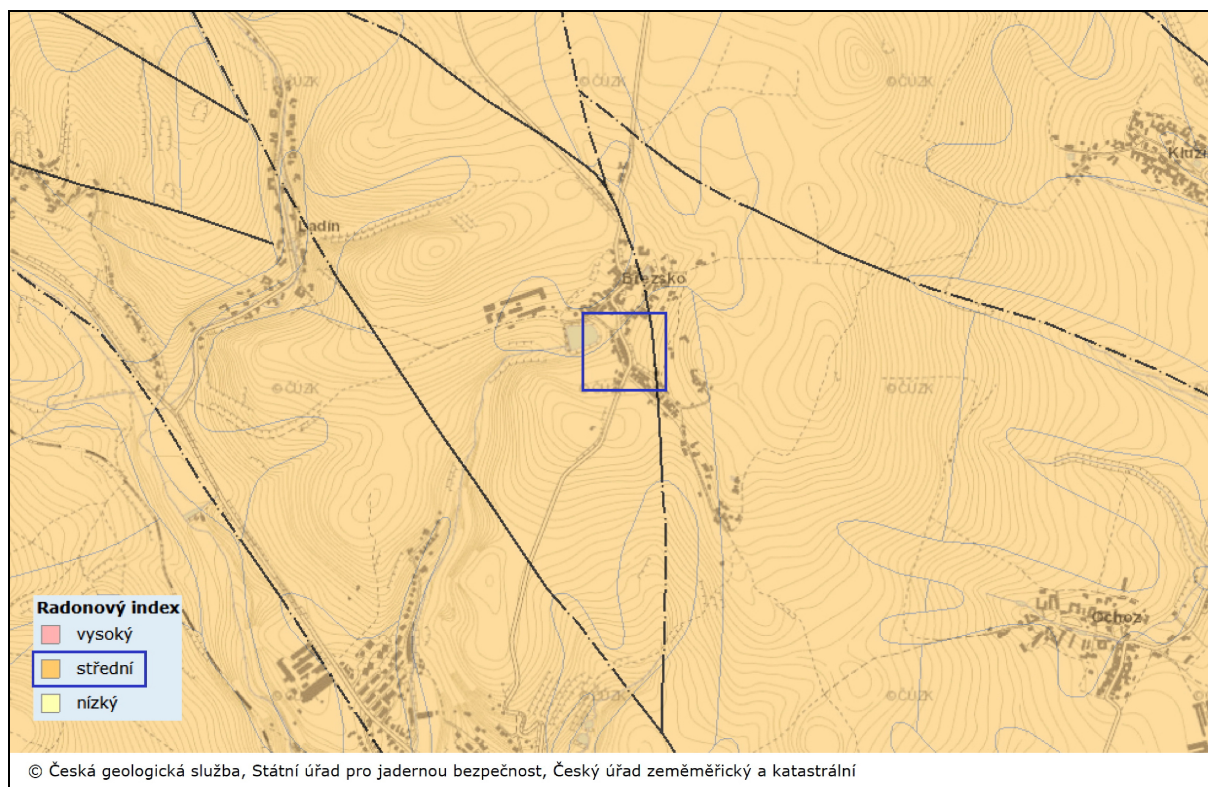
©ČÚZK

©ČÚZK

©ČÚZK

Kluži

Ladín

Březsko

©ČÚZK

©ČÚZK

©ČÚZK

Ochoz

©ČÚZK

Radonový index
vysoký
střední
nízký

© Česká geologická služba, Státní úřad pro jadernou bezpečnost, Český úřad zeměměřický a katastrální